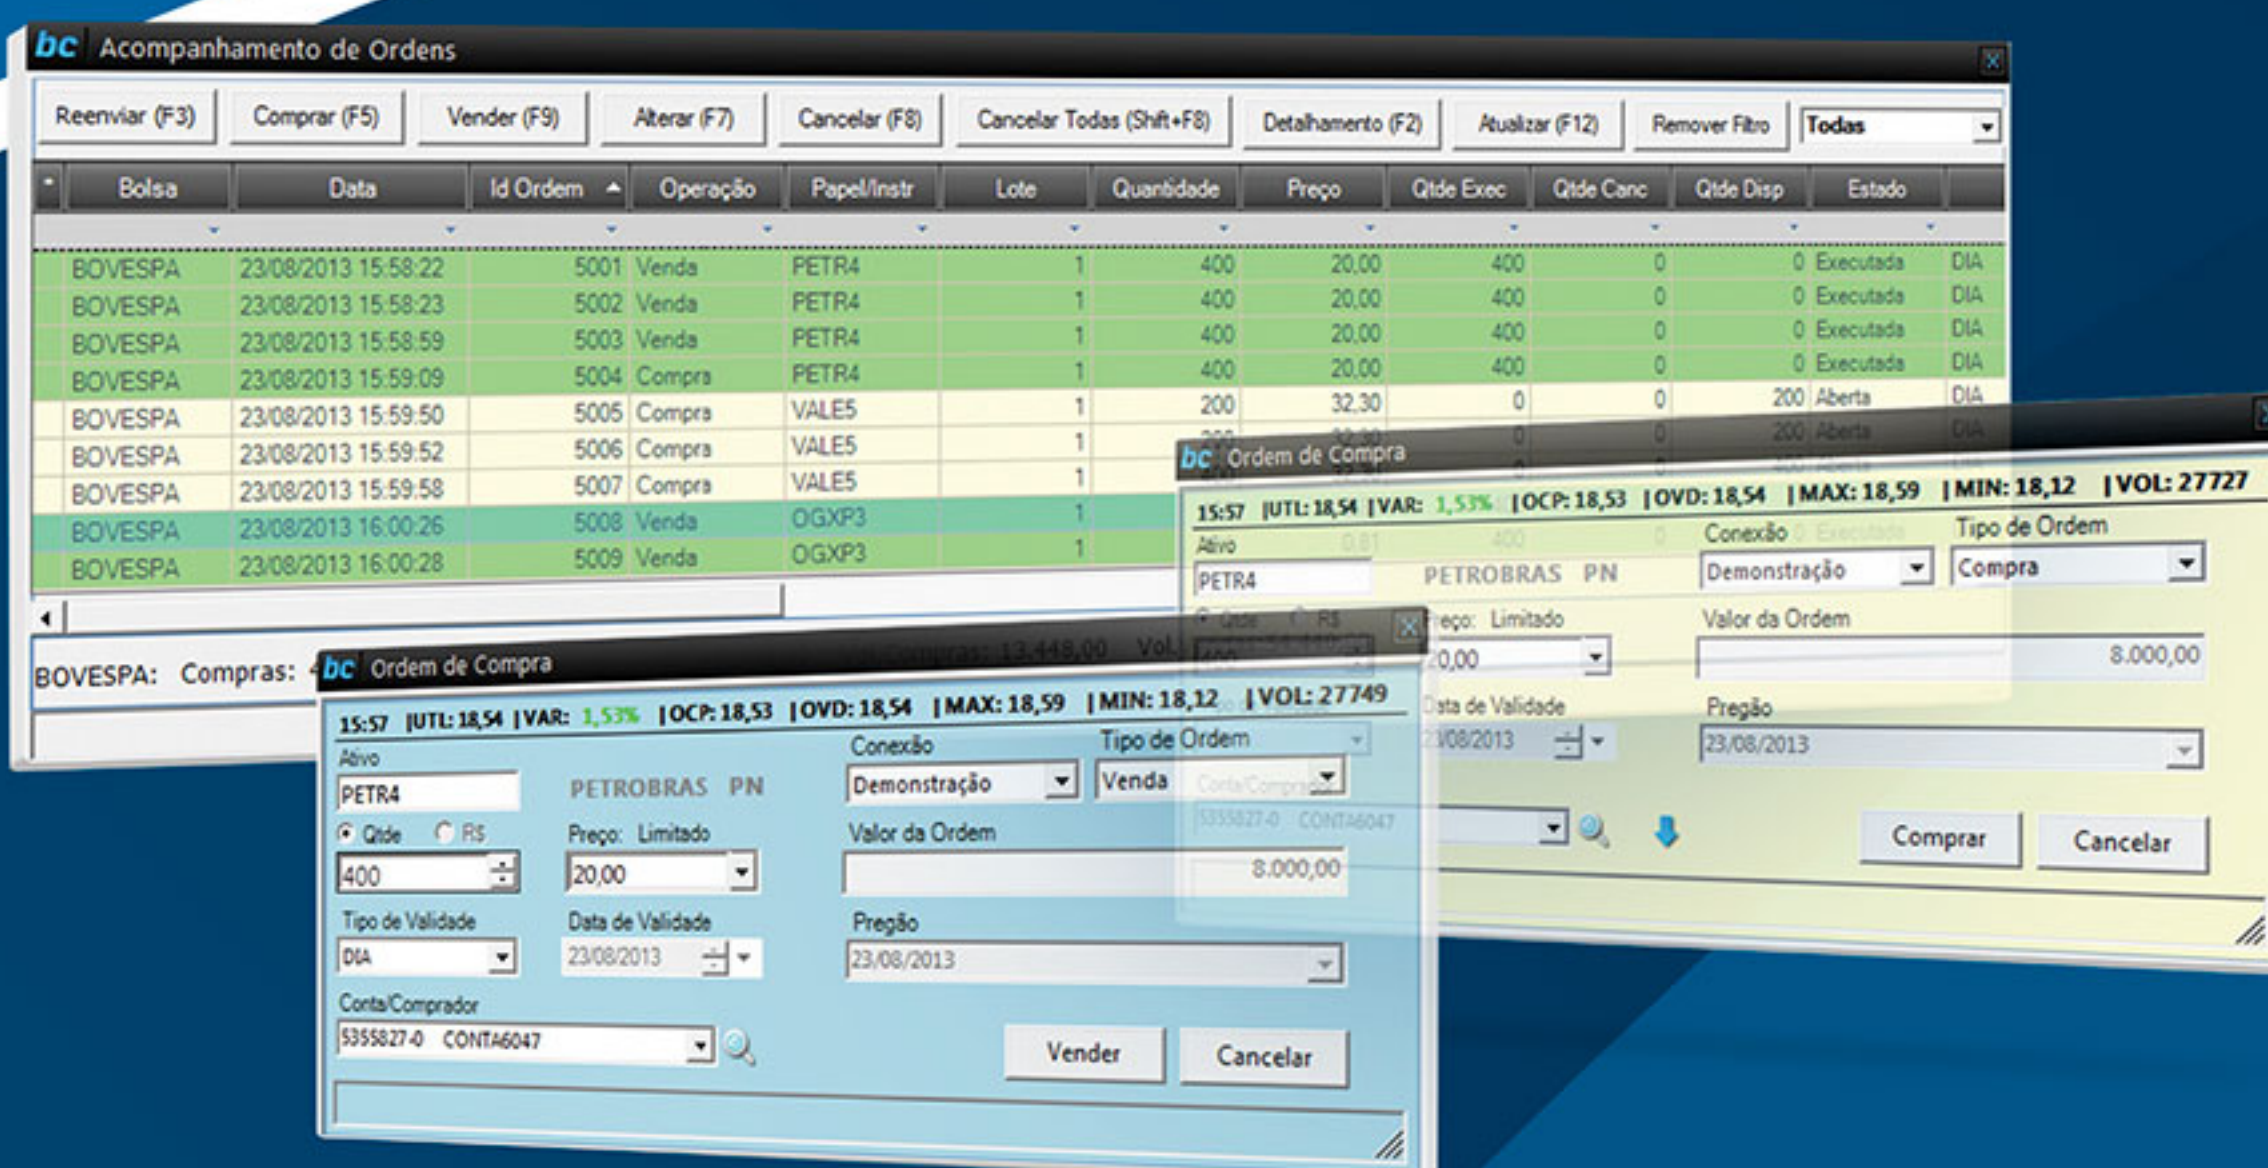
bc Acompanhamento de Ordens

Reenviar (F3) Comprar (F5) Vender (F9) Alterar (F7) Cancelar (F8) Cancelar Todas (Shift+F8) Detalhamento (F2) Atualizar (F12) Remover Filtro Todas

| Bolsa | Data | Id Ordem | Operação | Papel/Instr | Lote | Quantidade | Preço | Qtde Exec | Qtde Canc | Qtde Disp | Estado | |
|---|---|---|---|---|---|---|---|---|---|---|---|---|
| BOVESPA | 23/08/2013 15:58:22 | 5001 | Venda | PETR4 | 1 | 400 | 20,00 | 400 | 0 | 0 | Executada | DIA |
| BOVESPA | 23/08/2013 15:58:23 | 5002 | Venda | PETR4 | 1 | 400 | 20,00 | 400 | 0 | 0 | Executada | DIA |
| BOVESPA | 23/08/2013 15:58:59 | 5003 | Venda | PETR4 | 1 | 400 | 20,00 | 400 | 0 | 0 | Executada | DIA |
| BOVESPA | 23/08/2013 15:59:09 | 5004 | Compra | PETR4 | 1 | 400 | 20,00 | 400 | 0 | 0 | Executada | DIA |
| BOVESPA | 23/08/2013 15:59:50 | 5005 | Compra | VALE5 | 1 | 200 | 32,30 | 0 | 0 | 200 | Aberta | DIA |
| BOVESPA | 23/08/2013 15:59:52 | 5006 | Compra | VALE5 | 1 | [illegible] | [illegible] | 0 | 0 | 200 | Aberta | DIA |
| BOVESPA | 23/08/2013 15:59:58 | 5007 | Compra | VALE5 | 1 | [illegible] | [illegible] | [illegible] | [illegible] | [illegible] | Aberta | |
| BOVESPA | 23/08/2013 16:00:26 | 5008 | Venda | OGXP3 | 1 | | | | | | | |
| BOVESPA | 23/08/2013 16:00:28 | 5009 | Venda | OGXP3 | 1 | | | | | | | |

BOVESPA: Compras: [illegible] Compras: 13.448,00 Vol.

bc Ordem de Compra

15:57 |UTL: 18,54 |VAR: 1,53% |OCP: 18,53 |OVD: 18,54 |MAX: 18,59 |MIN: 18,12 |VOL: 27727

Ativo
PETR4
PETROBRAS PN
Conexão
Demonstração
Tipo de Ordem
Compra
Preço: Limitado
20,00
Valor da Ordem
8.000,00
Data de Validade
23/08/2013
Pregão
23/08/2013
Comprar
Cancelar

bc Ordem de Compra

15:57 |UTL: 18,54 |VAR: 1,53% |OCP: 18,53 |OVD: 18,54 |MAX: 18,59 |MIN: 18,12 |VOL: 27749

Ativo
PETR4
PETROBRAS PN
Conexão
Demonstração
Tipo de Ordem
Venda
Qtde R$
400
Preço: Limitado
20,00
Valor da Ordem
8.000,00
Tipo de Validade
DIA
Data de Validade
23/08/2013
Pregão
23/08/2013
Conta/Comprador
5355827-0 CONTA6047
Vender
Cancelar